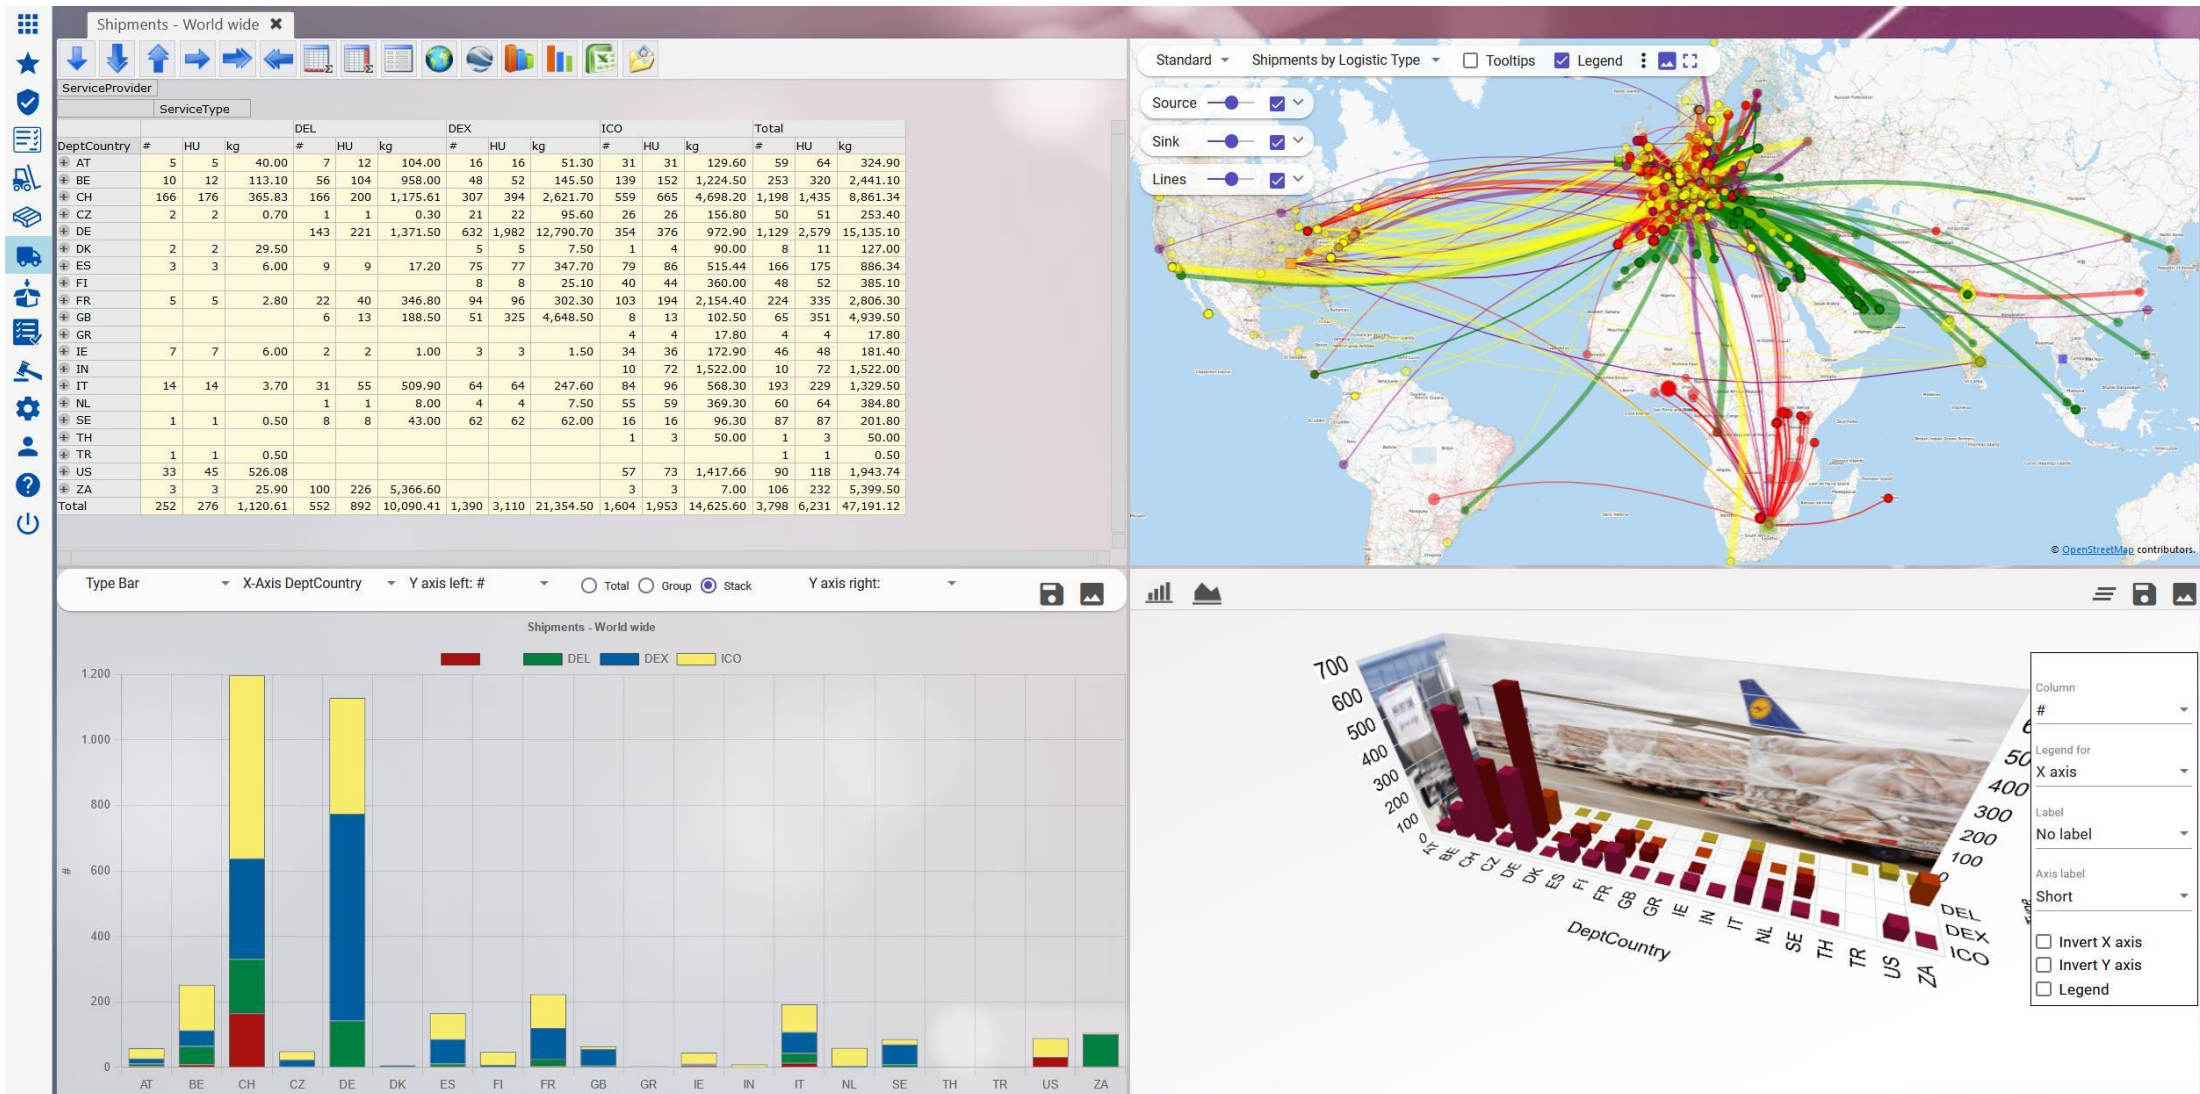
Shipments - World wide ✖

ServiceProvider

ServiceType

| DeptCountry | # | HU | kg | DEL # | DEL HU | DEL kg | DEX # | DEX HU | DEX kg | ICO # | ICO HU | ICO kg | Total # | Total HU | Total kg |
|---|---|---|---|---|---|---|---|---|---|---|---|---|---|---|---|
| AT | 5 | 5 | 40.00 | 7 | 12 | 104.00 | 16 | 16 | 51.30 | 31 | 31 | 129.60 | 59 | 64 | 324.90 |
| BE | 10 | 12 | 113.10 | 56 | 104 | 958.00 | 48 | 52 | 145.50 | 139 | 152 | 1,224.50 | 253 | 320 | 2,441.10 |
| CH | 166 | 176 | 365.83 | 166 | 200 | 1,175.61 | 307 | 394 | 2,621.70 | 559 | 665 | 4,698.20 | 1,198 | 1,435 | 8,861.34 |
| CZ | 2 | 2 | 0.70 | 1 | 1 | 0.30 | 21 | 22 | 95.60 | 26 | 26 | 156.80 | 50 | 51 | 253.40 |
| DE | | | | 143 | 221 | 1,371.50 | 632 | 1,982 | 12,790.70 | 354 | 376 | 972.90 | 1,129 | 2,579 | 15,135.10 |
| DK | 2 | 2 | 29.50 | | | | 5 | 5 | 7.50 | 1 | 4 | 90.00 | 8 | 11 | 127.00 |
| ES | 3 | 3 | 6.00 | 9 | 9 | 17.20 | 75 | 77 | 347.70 | 79 | 86 | 515.44 | 166 | 175 | 886.34 |
| FI | | | | | | | 8 | 8 | 25.10 | 40 | 44 | 360.00 | 48 | 52 | 385.10 |
| FR | 5 | 5 | 2.80 | 22 | 40 | 346.80 | 94 | 96 | 302.30 | 103 | 194 | 2,154.40 | 224 | 335 | 2,806.30 |
| GB | | | | 6 | 13 | 188.50 | 51 | 325 | 4,648.50 | 8 | 13 | 102.50 | 65 | 351 | 4,939.50 |
| GR | | | | | | | | | | 4 | 4 | 17.80 | 4 | 4 | 17.80 |
| IE | 7 | 7 | 6.00 | 2 | 2 | 1.00 | 3 | 3 | 1.50 | 34 | 36 | 172.90 | 46 | 48 | 181.40 |
| IN | | | | | | | | | | 10 | 72 | 1,522.00 | 10 | 72 | 1,522.00 |
| IT | 14 | 14 | 3.70 | 31 | 55 | 509.90 | 64 | 64 | 247.60 | 84 | 96 | 568.30 | 193 | 229 | 1,329.50 |
| NL | | | | 1 | 1 | 8.00 | 4 | 4 | 7.50 | 55 | 59 | 369.30 | 60 | 64 | 384.80 |
| SE | 1 | 1 | 0.50 | 8 | 8 | 43.00 | 62 | 62 | 62.00 | 16 | 16 | 96.30 | 87 | 87 | 201.80 |
| TH | | | | | | | | | | 1 | 3 | 50.00 | 1 | 3 | 50.00 |
| TR | 1 | 1 | 0.50 | | | | | | | | | | 1 | 1 | 0.50 |
| US | 33 | 45 | 526.08 | | | | | | | 57 | 73 | 1,417.66 | 90 | 118 | 1,943.74 |
| ZA | 3 | 3 | 25.90 | 100 | 226 | 5,366.60 | | | | 3 | 3 | 7.00 | 106 | 232 | 5,399.50 |
| Total | 252 | 276 | 1,120.61 | 552 | 892 | 10,090.41 | 1,390 | 3,110 | 21,354.50 | 1,604 | 1,953 | 14,625.60 | 3,798 | 6,231 | 47,191.12 |

Standard Shipments by Logistic Type Tooltips Legend
Source
Sink
Lines
© OpenStreetMap contributors.

Type Bar X-Axis DeptCountry Y axis left: # Total Group Stack Y axis right:

Shipments - World wide
DEL DEX ICO
1.200 1.000 800 600 400 200 0
#
AT BE CH CZ DE DK ES FI FR GB GR IE IN IT NL SE TH TR US ZA

700 600 500 400 300 200 100 0
AT BE CH CZ DE DK ES FI FR GB GR IE IN IT NL SE TH TR US ZA
DeptCountry
DEL DEX ICO
500 400 300 200 100

Column
#
Legend for
X axis
Label
No label
Axis label
Short
Invert X axis
Invert Y axis
Legend